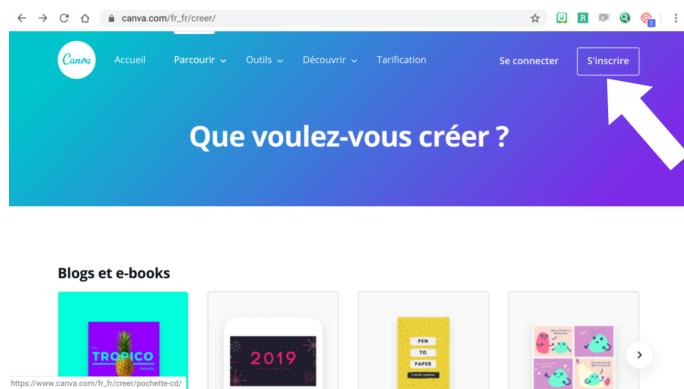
canva.com/fr_fr/creer/

Canva Accueil Parcourir Outils Découvrir Tarification Se connecter S'inscrire

Que voulez-vous créer ?

Blogs et e-books

TROPICO

2019

PEN TO PAPER

https://www.canva.com/fr_fr/creer/pochette-cd/